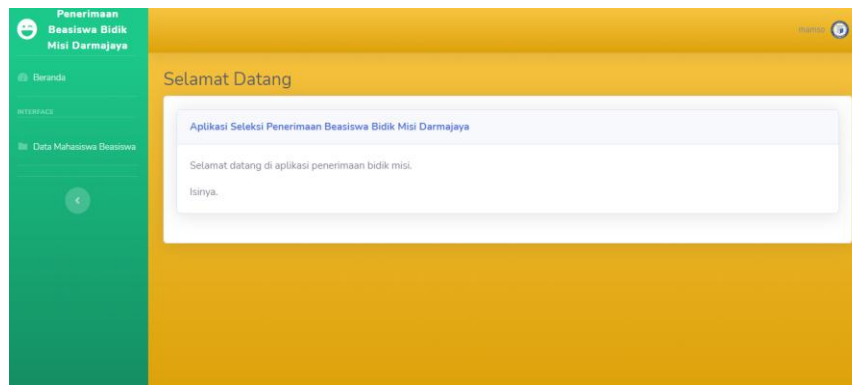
Penerimaan Beasiswa Bidik Misi Darmajaya

Beranda

INTERFACE

Data Mahasiswa Beasiswa

mamso

Selamat Datang

Aplikasi Seleksi Penerimaan Beasiswa Bidik Misi Darmajaya

Selamat datang di aplikasi penerimaan bidik misi.

Isinya.